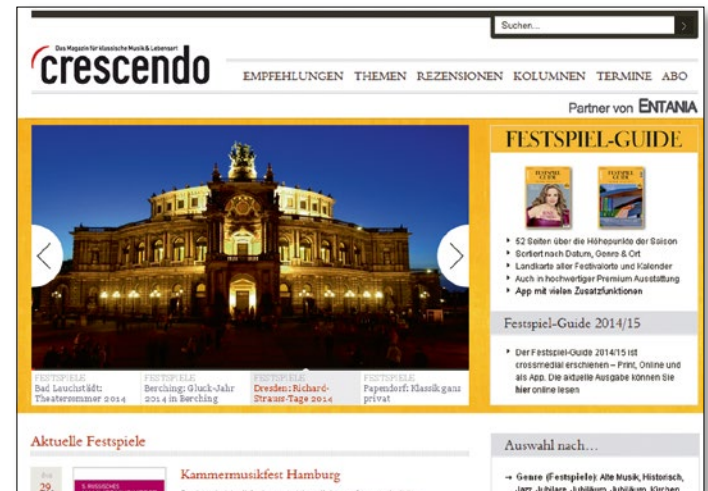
Suchen...

Das Magazin für klassische Musik & Lebensart
crescendo

EMPFEHLUNGEN THEMEN REZENSIONEN KOLUMNEN TERMINE ABO

Partner von ENTANIA

FESTSPIEL-GUIDE

- 52 Seiten über die Höhepunkte der Saison
- Sortiert nach Datum, Genre & Ort
- Landkarte aller Festivalorte und Kalender
- Auch in hochwertiger Premium Ausstattung
- App mit vielen Zusatzfunktionen

Festspiel-Guide 2014/15

- Der Festspiel-Guide 2014/15 ist crossmedial erschienen – Print, Online und als App. Die aktuelle Ausgabe können Sie hier online lesen

FESTSPIELE
Bad Lauchstädt: Theatersommer 2014

FESTSPIELE
Berching: Gluck-Jahr 2014 in Berching

FESTSPIELE
Dresden: Richard-Strauss-Tage 2014

FESTSPIELE
Papendorf: Klassik ganz privat

Aktuelle Festspiele

29.

Kammermusikfest Hamburg

Auswahl nach…

→ Genre (Festspiele): Alte Musik, Historisch, Jazz, Jubiläe, Jubiläum, Jubiläum, Kirchen